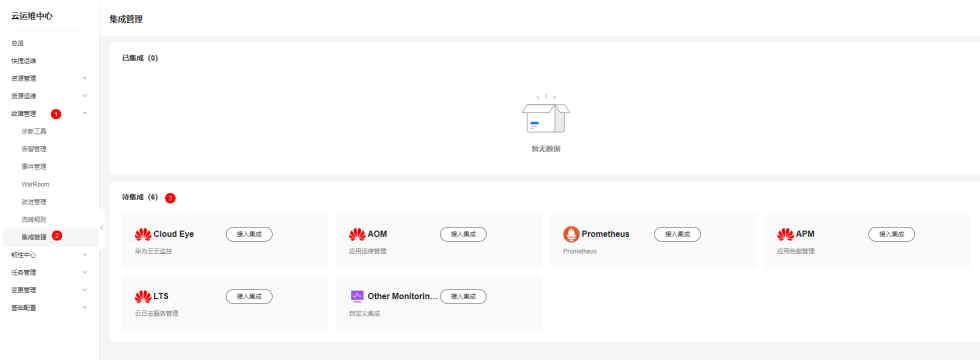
云运维中心

总览
快捷运维
资源管理
资源运维
故障管理 1
诊断工具
告警管理
事件管理
WarRoom
改进管理
流转规则
集成管理 2
韧性中心
任务管理
变更管理
基础配置

集成管理

已集成（0）

暂无数据

待集成（6） 3

Cloud Eye 接入集成
华为云云监控

AOM 接入集成
应用运维管理

Prometheus 接入集成
Prometheus

APM 接入集成
应用性能管理

LTS 接入集成
云日志服务管理

Other Monitorin... 接入集成
自定义集成